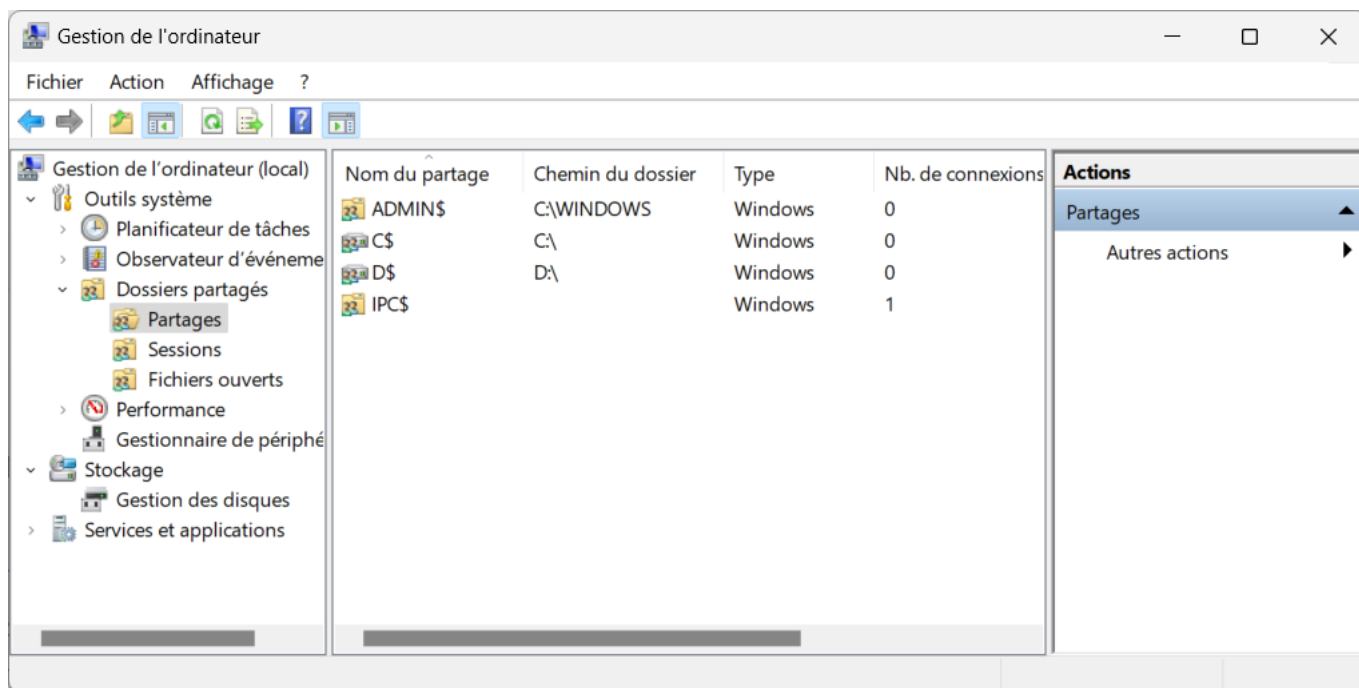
Gestion de l'ordinateur

Fichier Action Affichage ?

Gestion de l’ordinateur (local)
Outils système
Planificateur de tâches
Observateur d’événeme
Dossiers partagés
Partages
Sessions
Fichiers ouverts
Performance
Gestionnaire de périphé
Stockage
Gestion des disques
Services et applications

| Nom du partage | Chemin du dossier | Type | Nb. de connexions |
|---|---|---|---|
| ADMIN$ | C:\WINDOWS | Windows | 0 |
| C$ | C:\ | Windows | 0 |
| D$ | D:\ | Windows | 0 |
| IPC$ | | Windows | 1 |

Actions
Partages
Autres actions